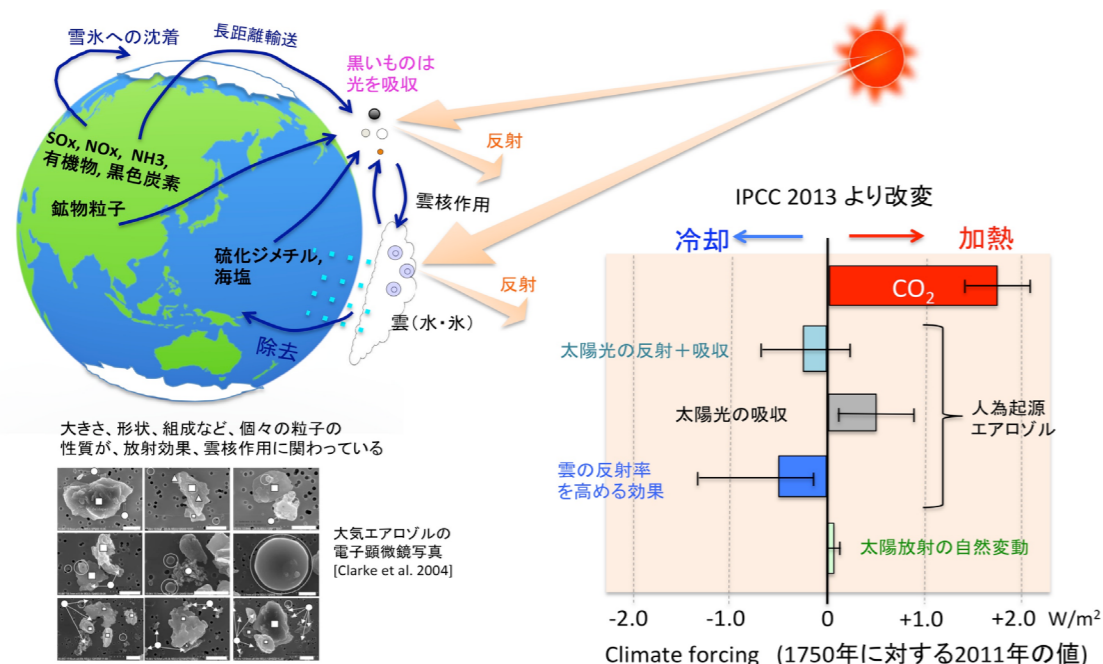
雪氷への沈着

長距離輸送

黒いものは光を吸収

反射

SOx, NOx, NH3, 有機物, 黒色炭素

鉱物粒子

雲核作用

硫化ジメチル, 海塩

反射

雲（水・氷）

除去

IPCC 2013 より改変

冷却

加熱

$CO_2$

太陽光の反射＋吸収

太陽光の吸収

人為起源エアロゾル

雲の反射率を高める効果

太陽放射の自然変動

大きさ、形状、組成など、個々の粒子の性質が、放射効果、雲核作用に関わっている

大気エアロゾルの電子顕微鏡写真
[Clarke et al. 2004]

-2.0 -1.0 0 +1.0 +2.0 W/m$^2$

Climate forcing (1750年に対する2011年の値)